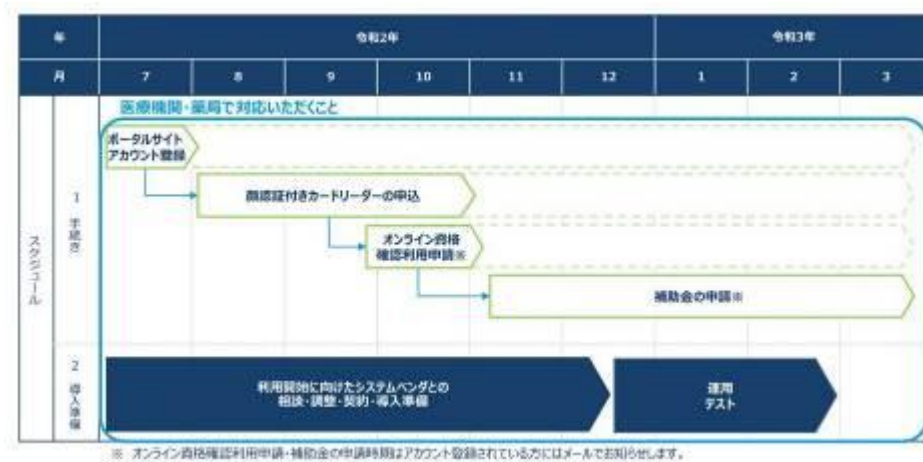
| 年 | 令和2年 | | | | | | 令和3年 | | |
|---|---|---|---|---|---|---|---|---|---|
| 月 | 7 | 8 | 9 | 10 | 11 | 12 | 1 | 2 | 3 |

スケジュール

医療機関・薬局で対応いただくこと

1 手続き

ポータルサイト アカウント登録

顔認証付きカードリーダーの申込

オンライン資格確認利用申請※

補助金の申請※

2 導入準備

利用開始に向けたシステムベンダとの相談・調整・契約・導入準備

運用テスト

※ オンライン資格確認利用申請・補助金の申請時期はアカウント登録されている方にはメールでお知らせします。